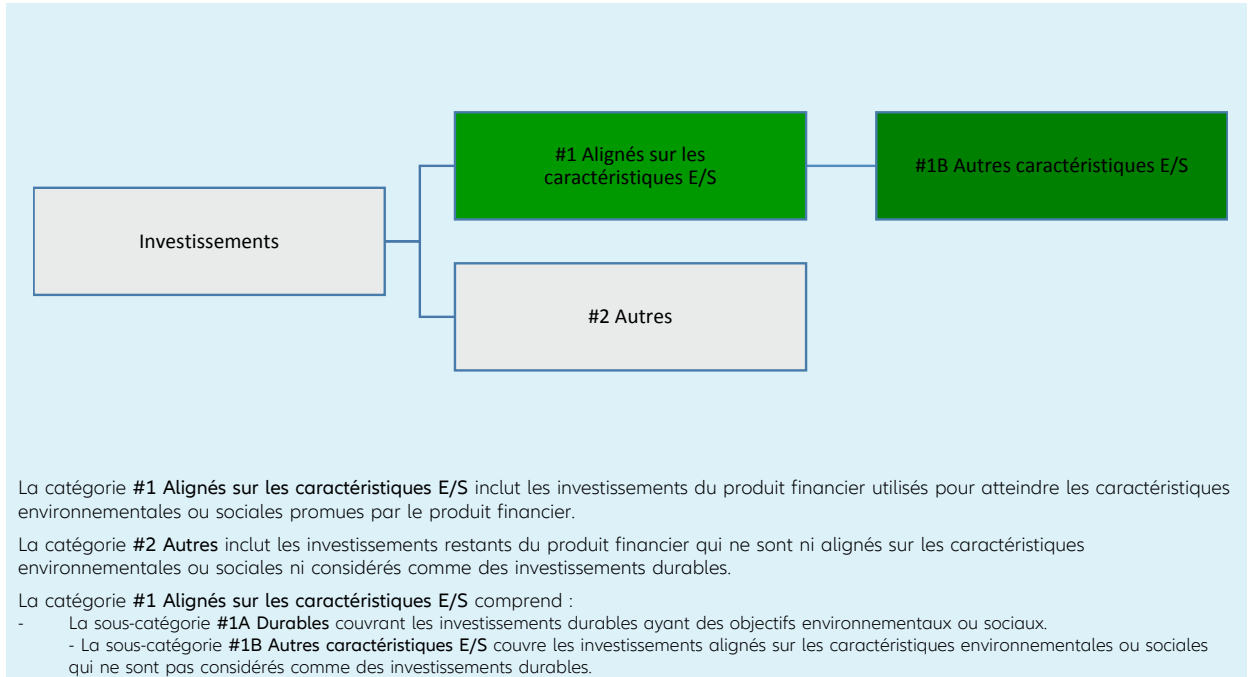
Investissements

#1 Alignés sur les caractéristiques E/S

#1B Autres caractéristiques E/S

#2 Autres

La catégorie **#1 Alignés sur les caractéristiques E/S** inclut les investissements du produit financier utilisés pour atteindre les caractéristiques environnementales ou sociales promues par le produit financier.

La catégorie **#2 Autres** inclut les investissements restants du produit financier qui ne sont ni alignés sur les caractéristiques environnementales ou sociales ni considérés comme des investissements durables.

La catégorie **#1 Alignés sur les caractéristiques E/S** comprend :
- La sous-catégorie **#1A Durables** couvrant les investissements durables ayant des objectifs environnementaux ou sociaux.
- La sous-catégorie **#1B Autres caractéristiques E/S** couvre les investissements alignés sur les caractéristiques environnementales ou sociales qui ne sont pas considérés comme des investissements durables.